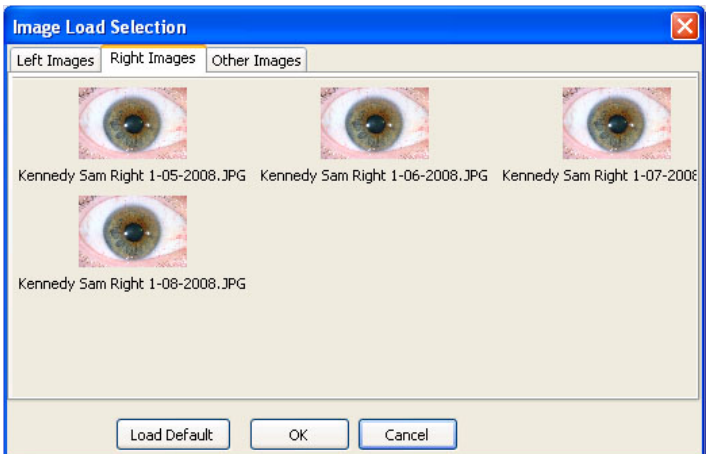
Image Load Selection

Left Images | Right Images | Other Images

Kennedy Sam Right 1-05-2008.JPG

Kennedy Sam Right 1-06-2008.JPG

Kennedy Sam Right 1-07-2008

Kennedy Sam Right 1-08-2008.JPG

Load Default

OK

Cancel